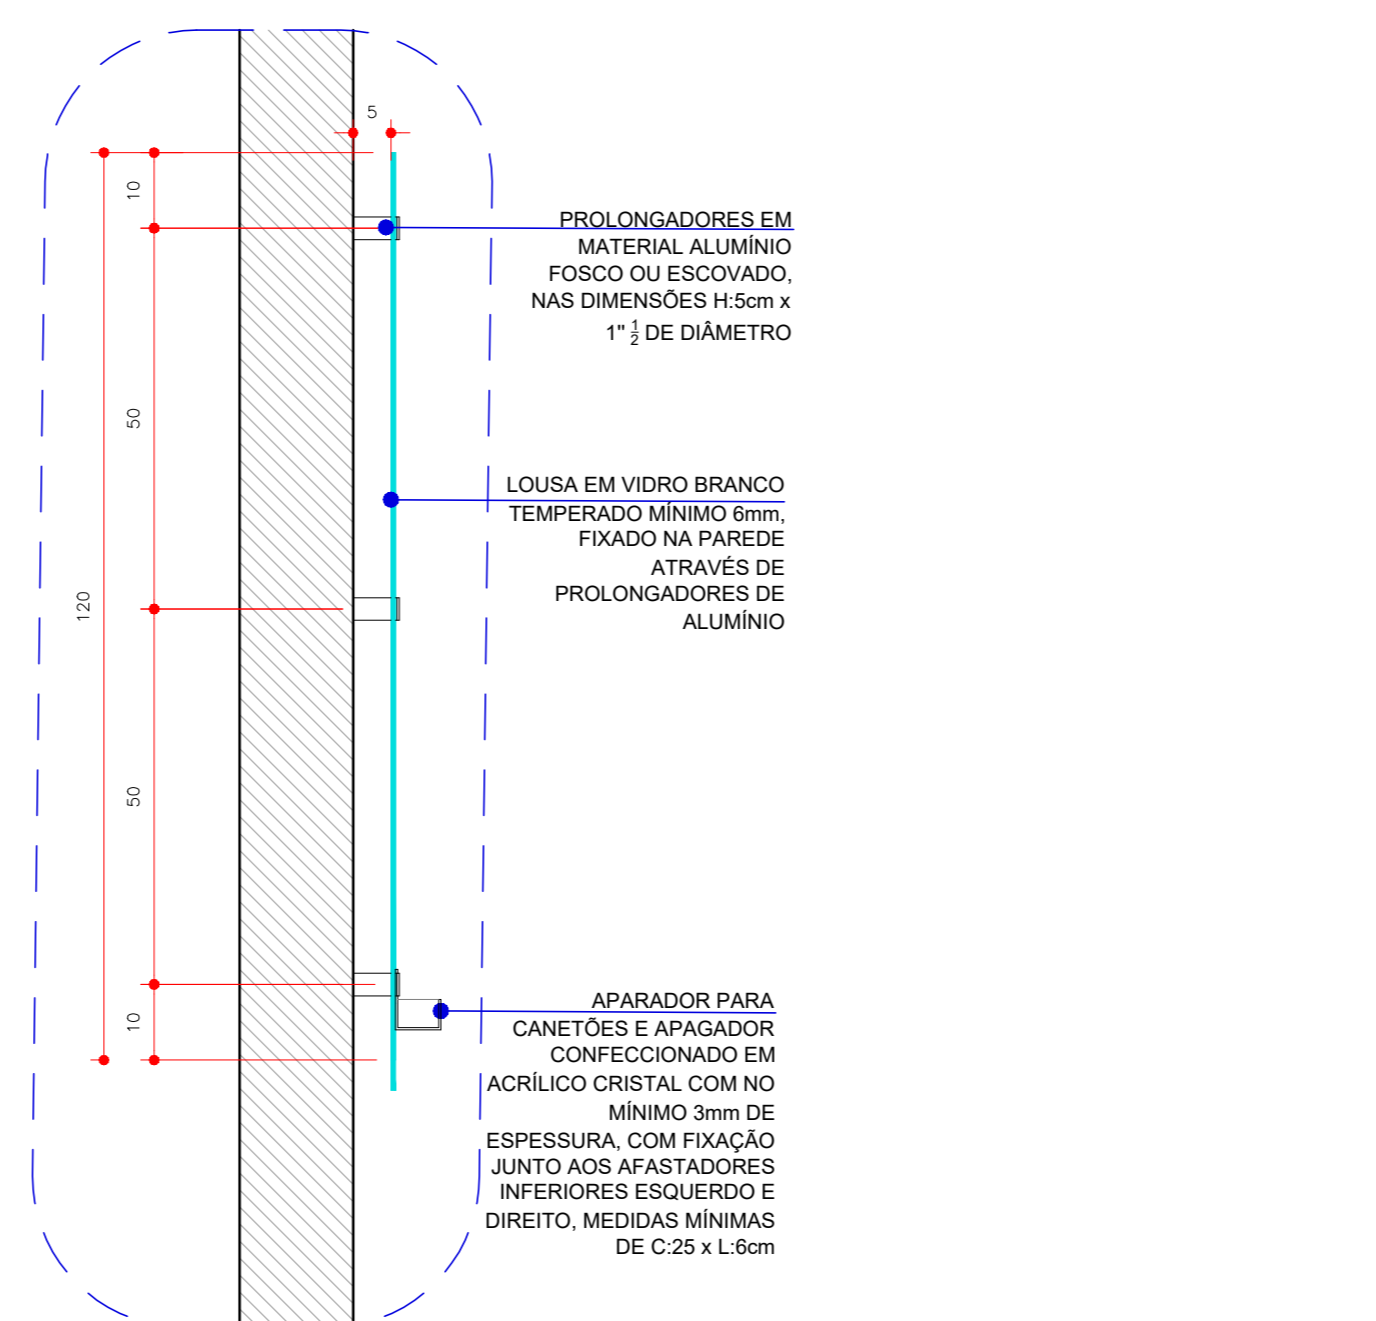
5

10

50

120

50

10

PROLONGADORES EM MATERIAL ALUMÍNIO FOSCO OU ESCOVADO, NAS DIMENSÕES H:5cm x 1" $\frac{1}{2}$ DE DIÂMETRO

LOUSA EM VIDRO BRANCO TEMPERADO MÍNIMO 6mm, FIXADO NA PAREDE ATRAVÉS DE PROLONGADORES DE ALUMÍNIO

APARADOR PARA CANETÕES E APAGADOR CONFECCIONADO EM ACRÍLICO CRISTAL COM NO MÍNIMO 3mm DE ESPESSURA, COM FIXAÇÃO JUNTO AOS AFASTADORES INFERIORES ESQUERDO E DIREITO, MEDIDAS MÍNIMAS DE C:25 x L:6cm